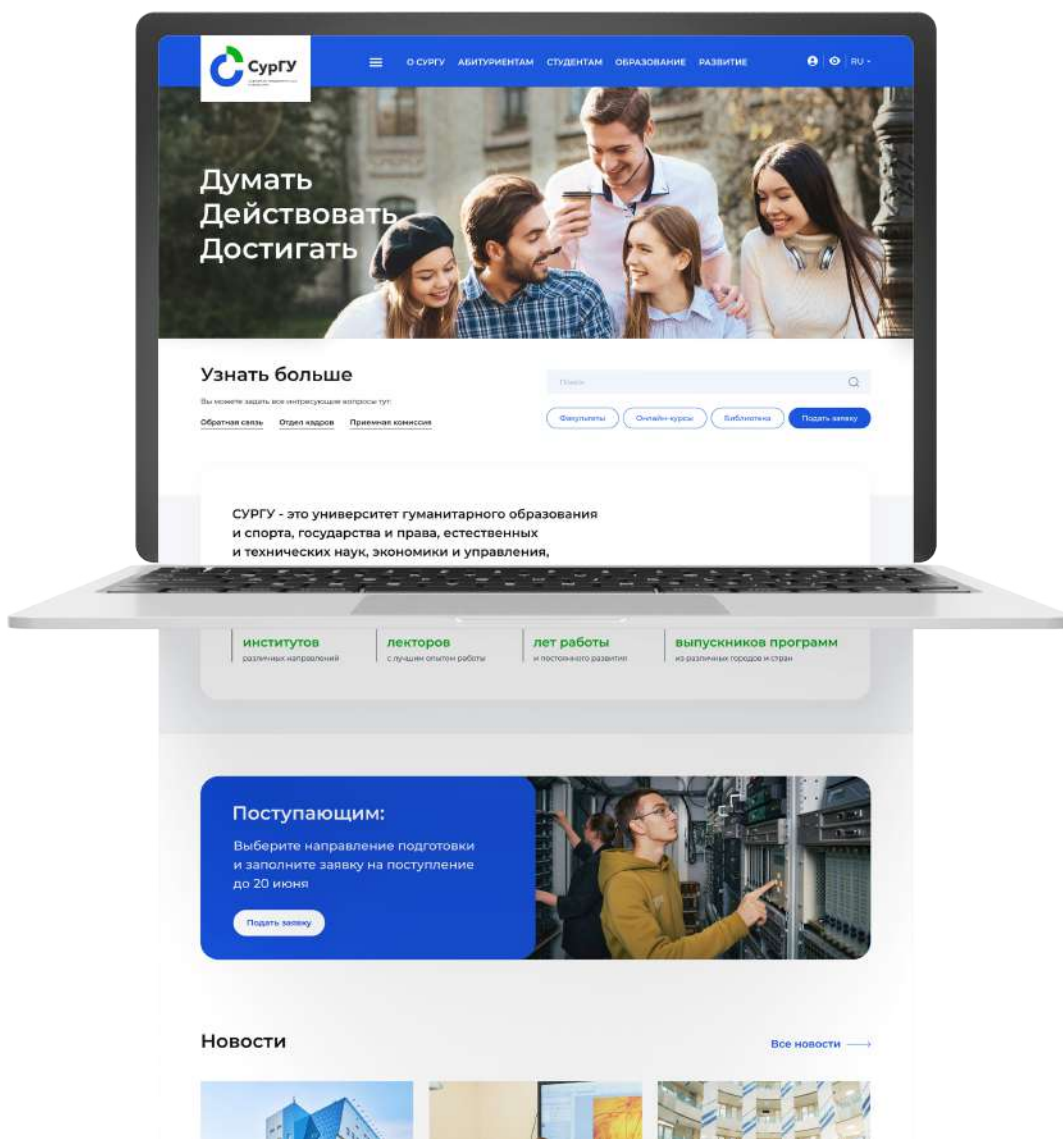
СурГУ

О СУРГУ АБИТУРИЕНТАМ СТУДЕНТАМ ОБРАЗОВАНИЕ РАЗВИТИЕ RU

Думать
Действовать
Достигать

Узнать больше

Вы можете задать все интересующие вопросы тут:

Обратная связь Отдел кадров Приемная комиссия

Поиск

Факультеты Онлайн-курсы Библиотека Подать заявку

СУРГУ - это университет гуманитарного образования и спорта, государства и права, естественных и технических наук, экономики и управления,

институтов
различных направлений

лекторов
с лучшим опытом работы

лет работы
и постоянного развития

выпускников программ
из различных городов и стран

Поступающим:

Выберите направление подготовки и заполните заявку на поступление до 20 июня

Подать заявку

Новости

Все новости